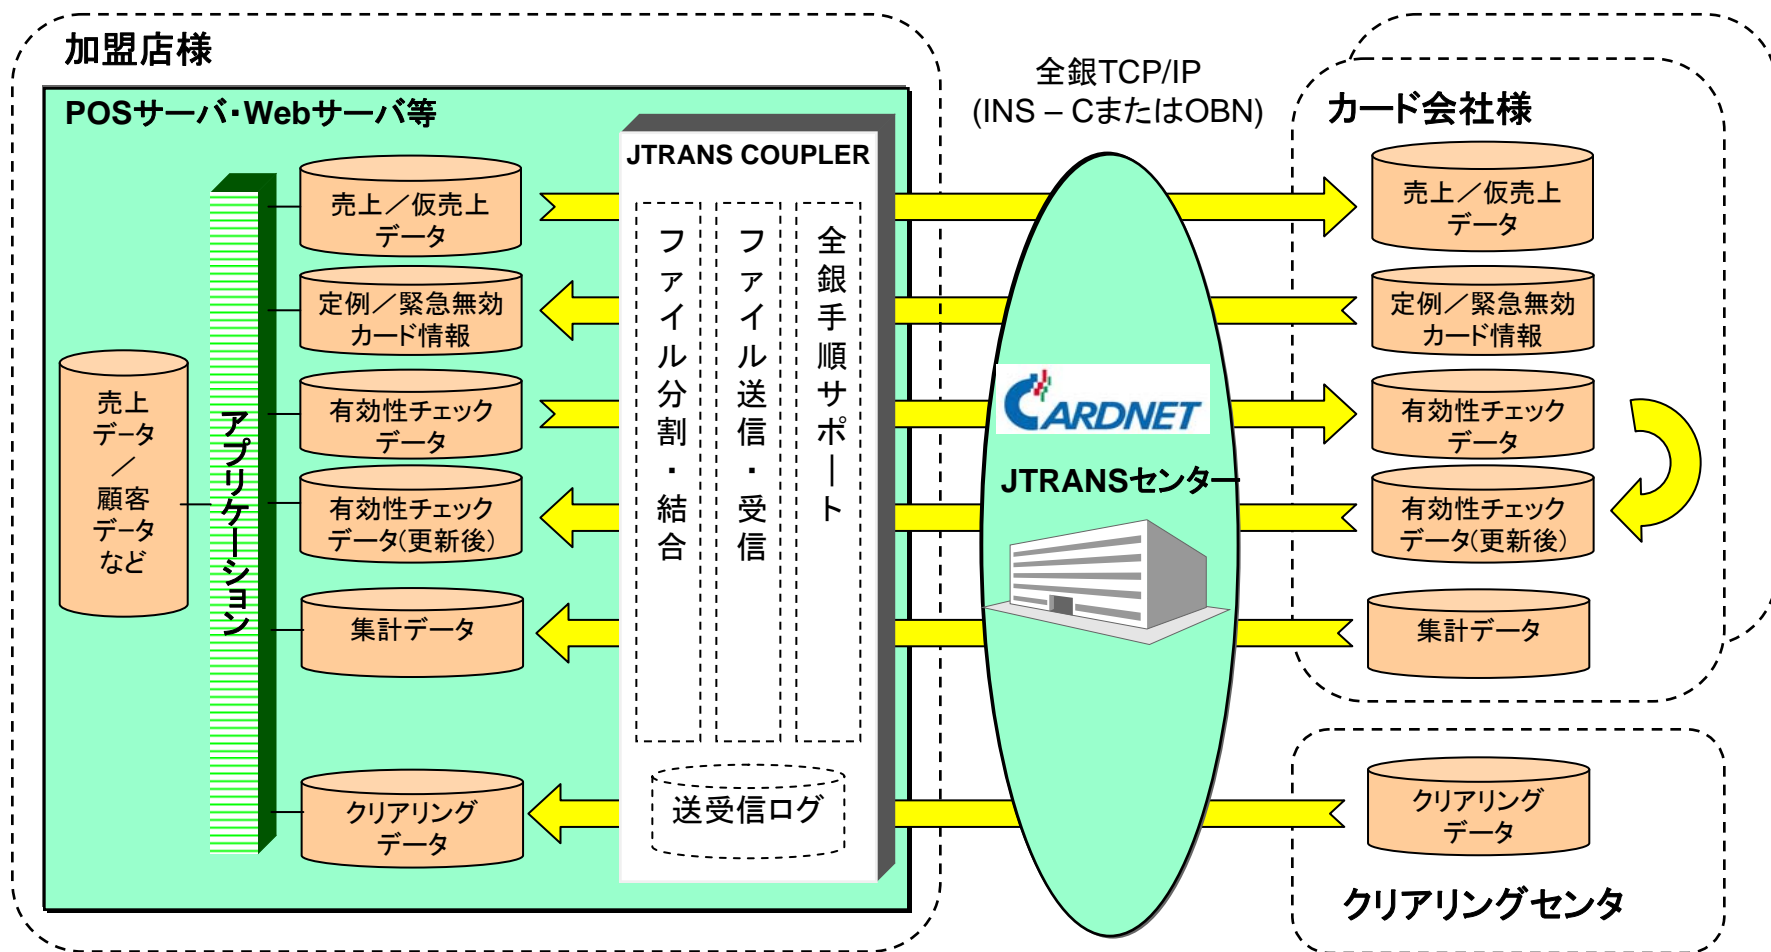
加盟店様

POSサーバ･Webサーバ等

売上
データ
／
顧客
データ
など

アプリケーション

売上／仮売上
データ

定例／緊急無効
カード情報

有効性チェック
データ

有効性チェック
データ(更新後)

集計データ

クリアリング
データ

JTRANS COUPLER

ファイル分割・結合

ファイル送信・受信

全銀手順サポート

送受信ログ

全銀TCP/IP
(INS – CまたはOBN)

CARDNET

JTRANSセンター

カード会社様

売上／仮売上
データ

定例／緊急無効
カード情報

有効性チェック
データ

有効性チェック
データ(更新後)

集計データ

クリアリング
データ

クリアリングセンタ